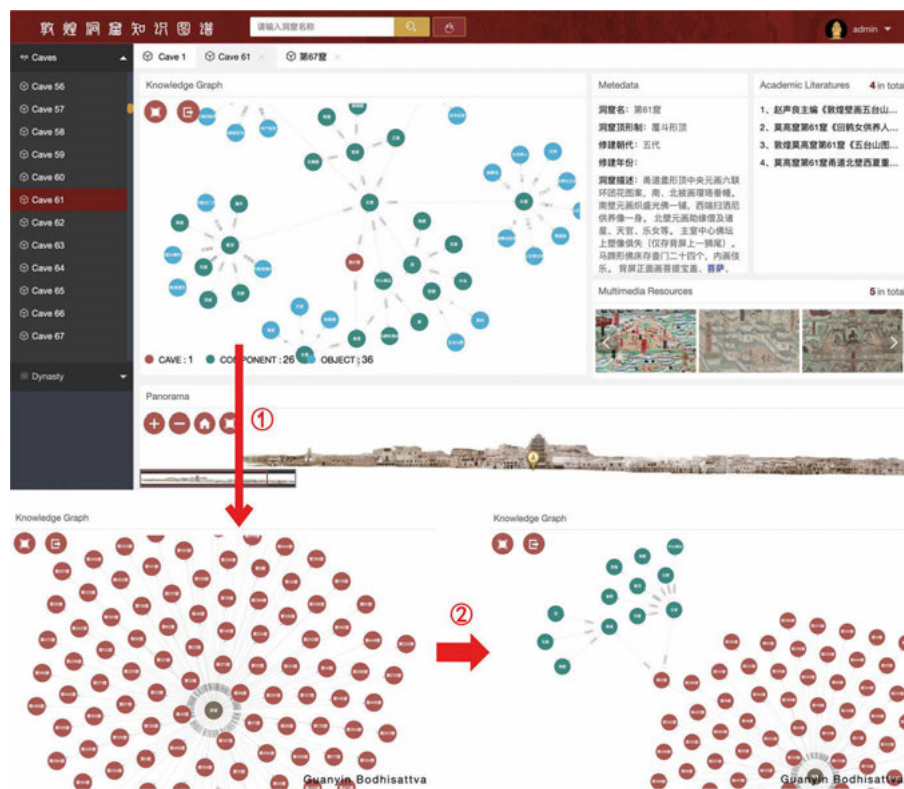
敦煌洞窟知识图谱

请输入洞窟名称

admin

Caves

Cave 56

Cave 57

Cave 58

Cave 59

Cave 60

Cave 61

Cave 62

Cave 63

Cave 64

Cave 65

Cave 66

Cave 67

Dynasty

Cave 1

Cave 61

第67窟

Knowledge Graph

CAVE : 1 COMPONENT : 26 OBJECT : 36

Metedata

洞窟名：第61窟

洞窟顶形制：覆斗形顶

修建朝代：五代

修建年份：

洞窟描述：甬道盝形顶中央元画六联环团花图案，南、北披画璎珞垂幔。南壁元画炽盛光佛一铺，西端归酒尼供养像一身。北壁元画助缘僧及诸星、天官、乐女等。主室中心佛坛上塑像俱失（仅存背屏上一狮尾），马蹄形佛床存壶门二十四个，内画伎乐。背屏正面画菩提宝盖。菩萨。

Academic Literatures

4 in total

1、赵声良主编《敦煌壁画五台山...

2、莫高窟第61窟《回鹘女供养人...

3、敦煌莫高窟第61窟《五台山图...

4、敦煌莫高窟第61窟甬道北壁西夏重...

Multimedia Resources

5 in total

Panorama

①

Knowledge Graph

②

Knowledge Graph

Guanyin Bodhisattva

Guanyin Bodhisattva